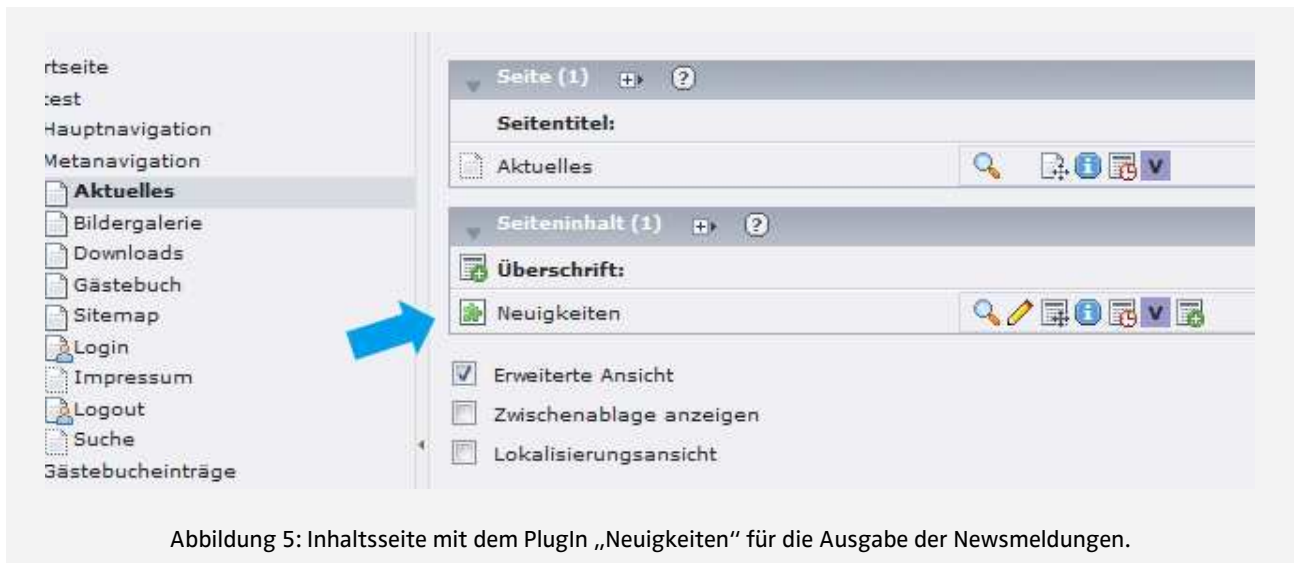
rtseite
test
Hauptnavigation
Metanavigation
Aktuelles
Bildergalerie
Downloads
Gästebuch
Sitemap
Login
Impressum
Logout
Suche
Gästebucheinträge

Seite (1)
Seitentitel:
Aktuelles

Seiteninhalt (1)
Überschrift:
Neuigkeiten

Erweiterte Ansicht
Zwischenablage anzeigen
Lokalisierungsansicht

Abbildung 5: Inhaltsseite mit dem PlugIn „Neuigkeiten" für die Ausgabe der Newsmeldungen.